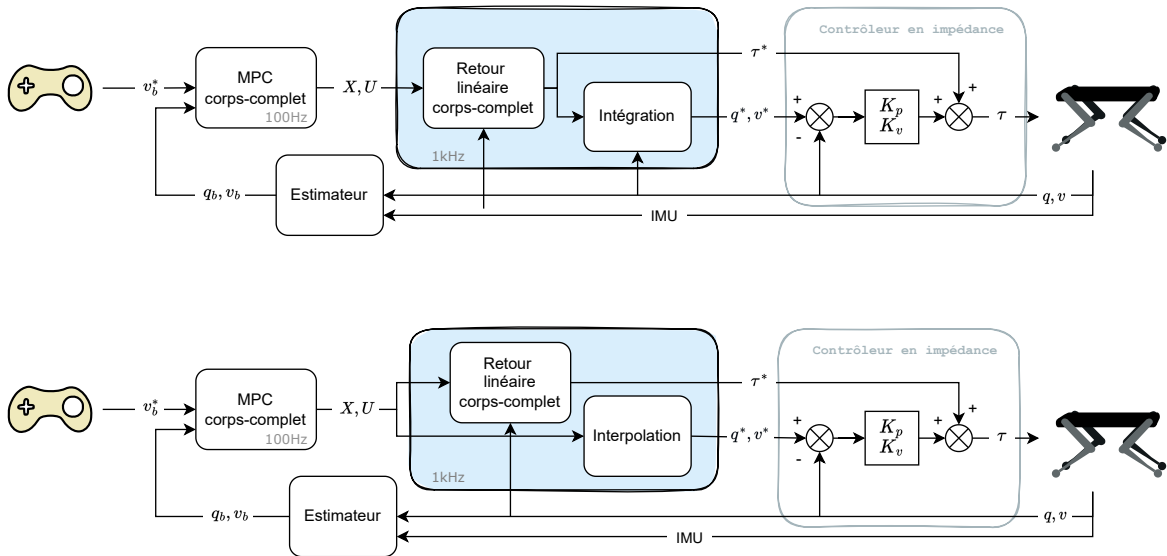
Contrôleur en impédance

$v_b^*$

MPC corps-complet

100Hz

$X, U$

Retour linéaire corps-complet

Intégration

1kHz

$\tau^*$

$q^*, v^*$

+

-

$K_p$
$K_v$

+

+

$\tau$

$q_b, v_b$

Estimateur

$q, v$

IMU

Contrôleur en impédance

$v_b^*$

MPC corps-complet

100Hz

$X, U$

Retour linéaire corps-complet

Interpolation

1kHz

$\tau^*$

$q^*, v^*$

+

-

$K_p$
$K_v$

+

+

$\tau$

$q_b, v_b$

Estimateur

$q, v$

IMU